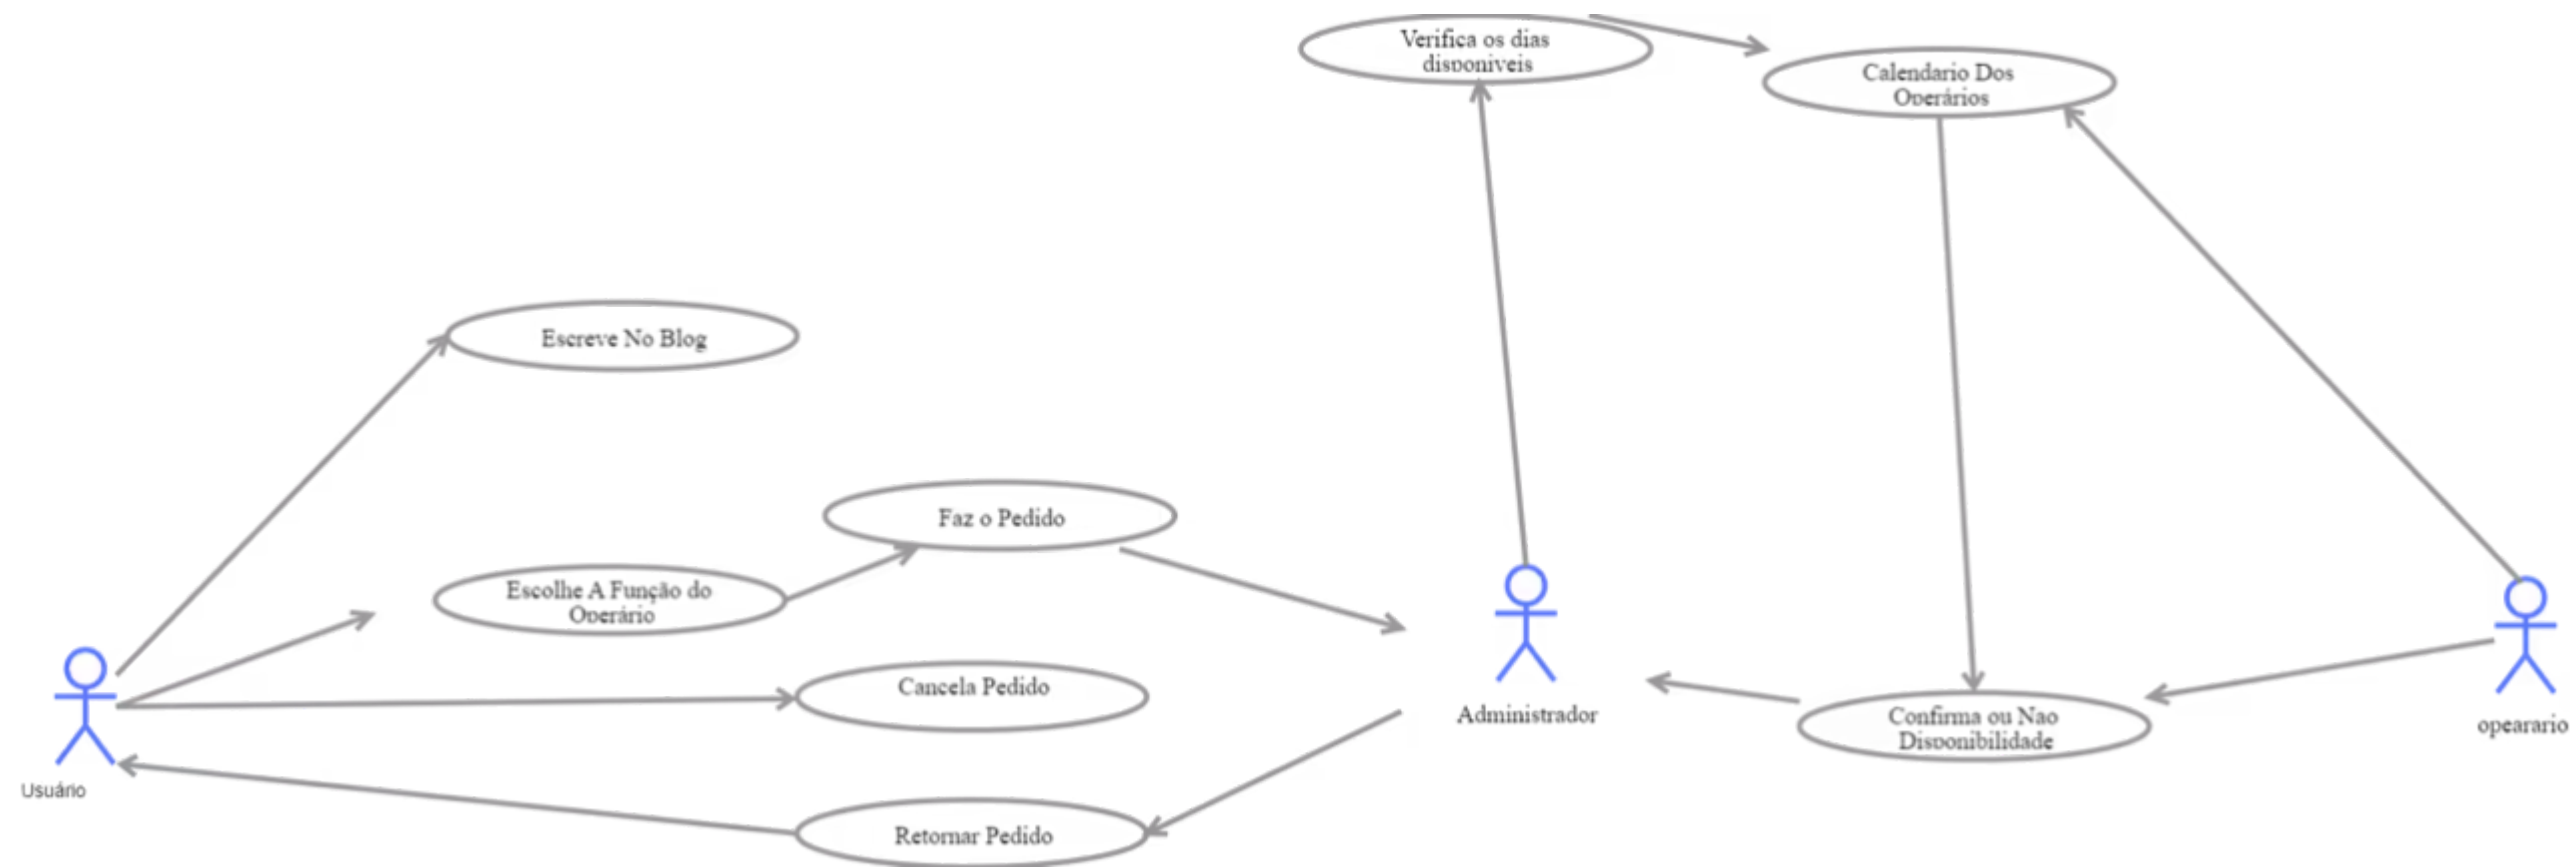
Verifica os dias disponiveis

Calendario Dos Operários

Escreve No Blog

Faz o Pedido

Escolhe A Função do Operário

Cancela Pedido

Administrador

Confirma ou Nao Disponibilidade

opearario

Usuário

Retornar Pedido